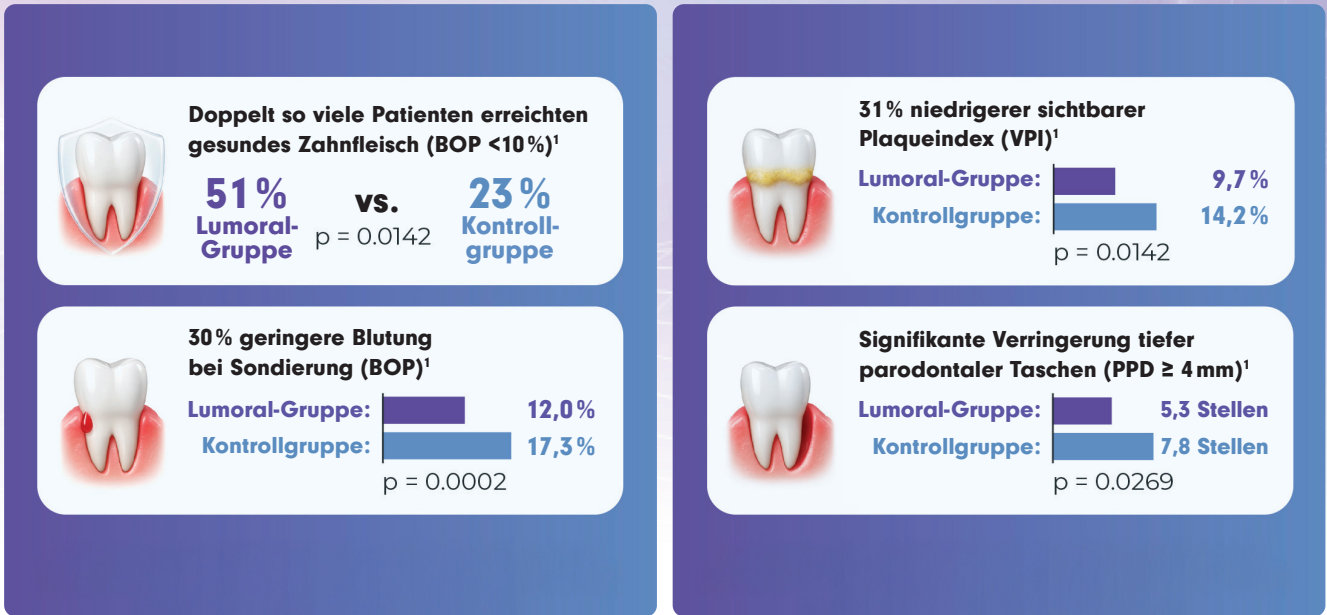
Doppelt so viele Patienten erreichten gesundes Zahnfleisch (BOP <10%)$^1$

51%
Lumoral-Gruppe

vs.
p = 0.0142

23%
Kontrollgruppe

30% geringere Blutung bei Sondierung (BOP)$^1$

Lumoral-Gruppe: 12,0%
Kontrollgruppe: 17,3%
p = 0.0002

31% niedrigerer sichtbarer Plaqueindex (VPI)$^1$

Lumoral-Gruppe: 9,7%
Kontrollgruppe: 14,2%
p = 0.0142

Signifikante Verringerung tiefer parodontaler Taschen (PPD ≥ 4 mm)$^1$

Lumoral-Gruppe: 5,3 Stellen
Kontrollgruppe: 7,8 Stellen
p = 0.0269